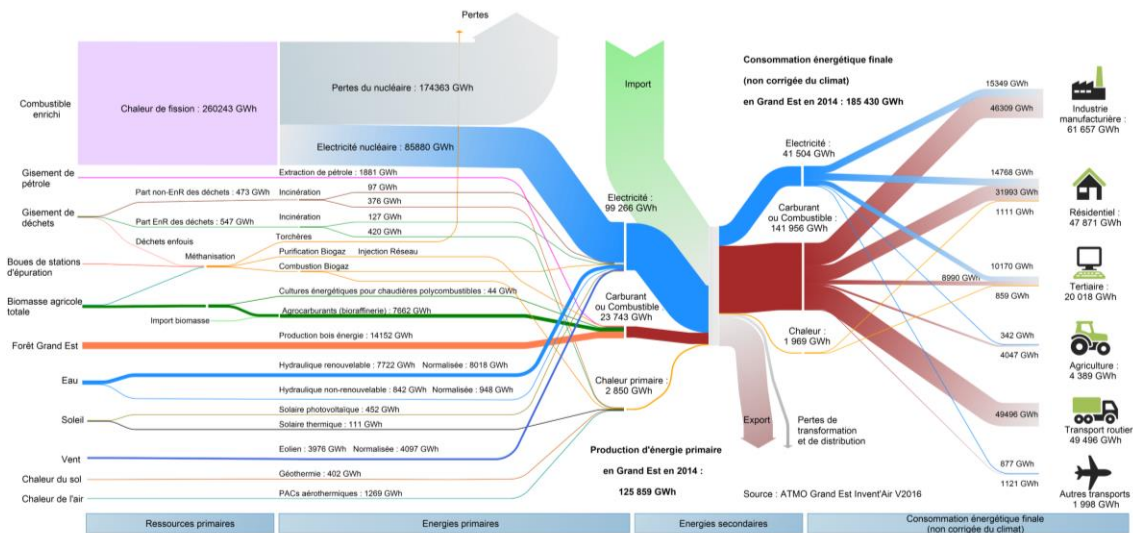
Pertes

Combustible enrichi

Chaleur de fission : 260243 GWh

Pertes du nucléaire : 174363 GWh

Electricité nucléaire : 85880 GWh

Import

Consommation énergétique finale

(non corrigée du climat)

en Grand Est en 2014 : 185 430 GWh

Gisement de pétrole

Extraction de pétrole : 1881 GWh

Gisement de déchets

Part non-EnR des déchets : 473 GWh

Incinération

97 GWh

376 GWh

Part EnR des déchets : 547 GWh

Incinération

127 GWh

420 GWh

Déchets enfouis

Torchères

Boues de stations d'épuration

Méthanisation

Purification Biogaz

Injection Réseau

Combustion Biogaz

Biomasse agricole totale

Cultures énergétiques pour chaudières polycombustibles : 44 GWh

Agrocarburants (bioraffinerie) : 7662 GWh

Import biomasse

Forêt Grand Est

Production bois énergie : 14152 GWh

Eau

Hydraulique renouvelable : 7722 GWh Normalisée : 8018 GWh

Hydraulique non-renouvelable : 842 GWh Normalisée : 948 GWh

Soleil

Solaire photovoltaïque : 452 GWh

Solaire thermique : 111 GWh

Vent

Eolien : 3976 GWh Normalisée : 4097 GWh

Chaleur du sol

Géothermie : 402 GWh

Chaleur de l'air

PACs aérothermiques : 1269 GWh

Electricité : 99 266 GWh

Carburant ou Combustible 23 743 GWh

Chaleur primaire : 2 850 GWh

Electricité : 41 504 GWh

Carburant ou Combustible : 141 956 GWh

Chaleur : 1 969 GWh

Export

Pertes de transformation et de distribution

Production d'énergie primaire

en Grand Est en 2014 :

125 859 GWh

Source : ATMO Grand Est Invent'Air V2016

15349 GWh

46309 GWh

Industrie manufacturière : 61 657 GWh

14768 GWh

31993 GWh

1111 GWh

Résidentiel : 47 871 GWh

10170 GWh

8990 GWh

859 GWh

Tertiaire : 20 018 GWh

342 GWh

4047 GWh

Agriculture : 4 389 GWh

49496 GWh

Transport routier 49 496 GWh

877 GWh

1121 GWh

Autres transports 1 998 GWh

Ressources primaires

Energies primaires

Energies secondaires

Consommation énergétique finale (non corrigée du climat)